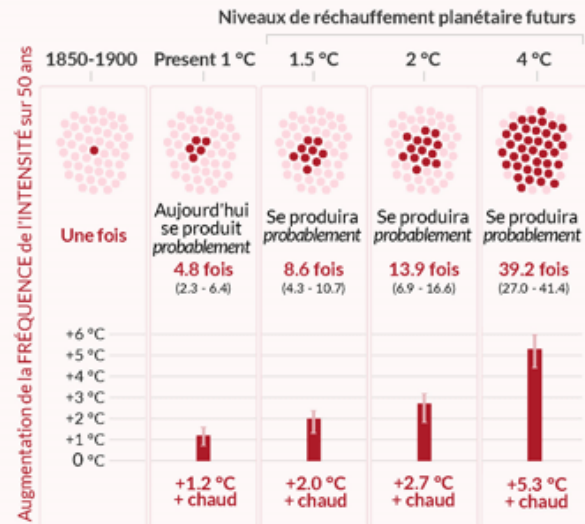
Niveaux de réchauffement planétaire futurs

Augmentation de la FRÉQUENCE de l'INTENSITÉ sur 50 ans

| 1850-1900 | Present 1 °C | 1.5 °C | 2 °C | 4 °C |
|---|---|---|---|---|
| Une fois | Aujourd'hui se produit *probablement* | Se produira *probablement* | Se produira *probablement* | Se produira *probablement* |
| | 4.8 fois (2.3 - 6.4) | 8.6 fois (4.3 - 10.7) | 13.9 fois (6.9 - 16.6) | 39.2 fois (27.0 - 41.4) |

+6 °C
+5 °C
+4 °C
+3 °C
+2 °C
+1 °C
0 °C

| | +1.2 °C + chaud | +2.0 °C + chaud | +2.7 °C + chaud | +5.3 °C + chaud |
|---|---|---|---|---|